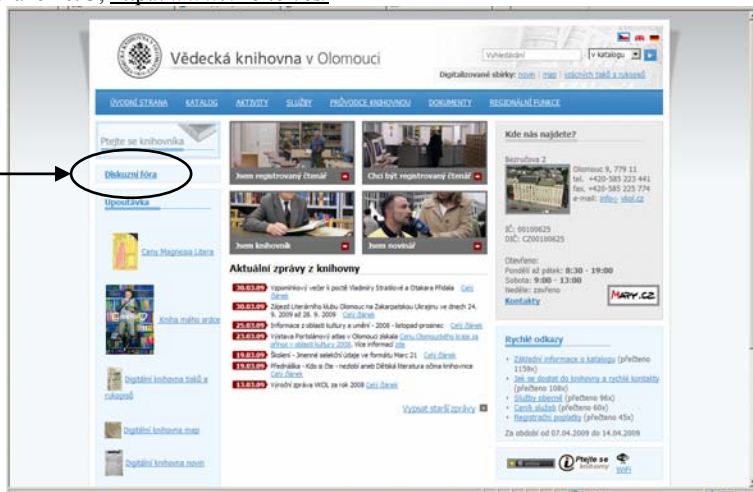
Vědecká knihovna v Olomouci

Vyhledávání v katalogu

Digitalizované sbírky: noviny | mapy | vzácných tisků a rukopisů

ÚVODNÍ STRANA KATALOG AKTIVITY SLUŽBY PRŮVODCE KNIHOVNOU DOKUMENTY REGIONÁLNÍ FUNKCE

Zeptejte se knihovníka

Diskusní fóra

Upoutávka

Ceny Magnesia Litera

Kniha mého srdce

Digitální knihovna tisků a rukopisů

Digitální knihovna map

Digitální knihovna novin

Jsem registrovaný čtenář

Chci být registrovaný čtenář

Jsem knihovník

Jsem novinář

Aktuální zprávy z knihovny

30.03.09 Vzpomínkový večer k poctě Vladimíry Strakové a Otakara Přidala Celý článek

30.03.09 Zájezd Literárního klubu Olomouc na Zakarpatskou Ukrajinu ve dnech 24. 9. 2009 až 28. 9. 2009 Celý článek

25.03.09 Informace z oblasti kultury a umění - 2008 - listopad-prosinec Celý článek

23.03.09 Výstava Portálového atlasu v Olomouci získala Cenu Olomouckého kraje za přínos v oblasti kultury 2008. Více informací zde

19.03.09 Školení - Jmenné selekční údaje ve formátu Marc 21 Celý článek

19.03.09 Přednáška - Kdo a čte - nedobí aneb Dětská literatura očima knihovnice Celý článek

13.03.09 Výroční zpráva VKOL za rok 2008 Celý článek

Vypsat starší zprávy

Kde nás najdete?

Bezručova 2

Olomouc 9, 779 11
tel. +420-585 223 441
fax. +420-585 225 774
e-mail: info@vkol.cz

IČ: 00100625
DIČ: CZ00100625

Otevřeno:
Pondělí až pátek: 8:30 - 19:00
Sobota: 9:00 - 13:00
Neděle: zavřeno

Kontakty

MAPY.CZ

Rychlé odkazy

Základní informace o katalogu (přečteno 1159x)
Jak se dostat do knihovny a rychlé kontakty (přečteno 108x)
Služby obecně (přečteno 96x)
Ceník služeb (přečteno 60x)
Registrační poplatky (přečteno 45x)

Za období od 07.04.2009 do 14.04.2009

Ptejte se knihovny

WiFi